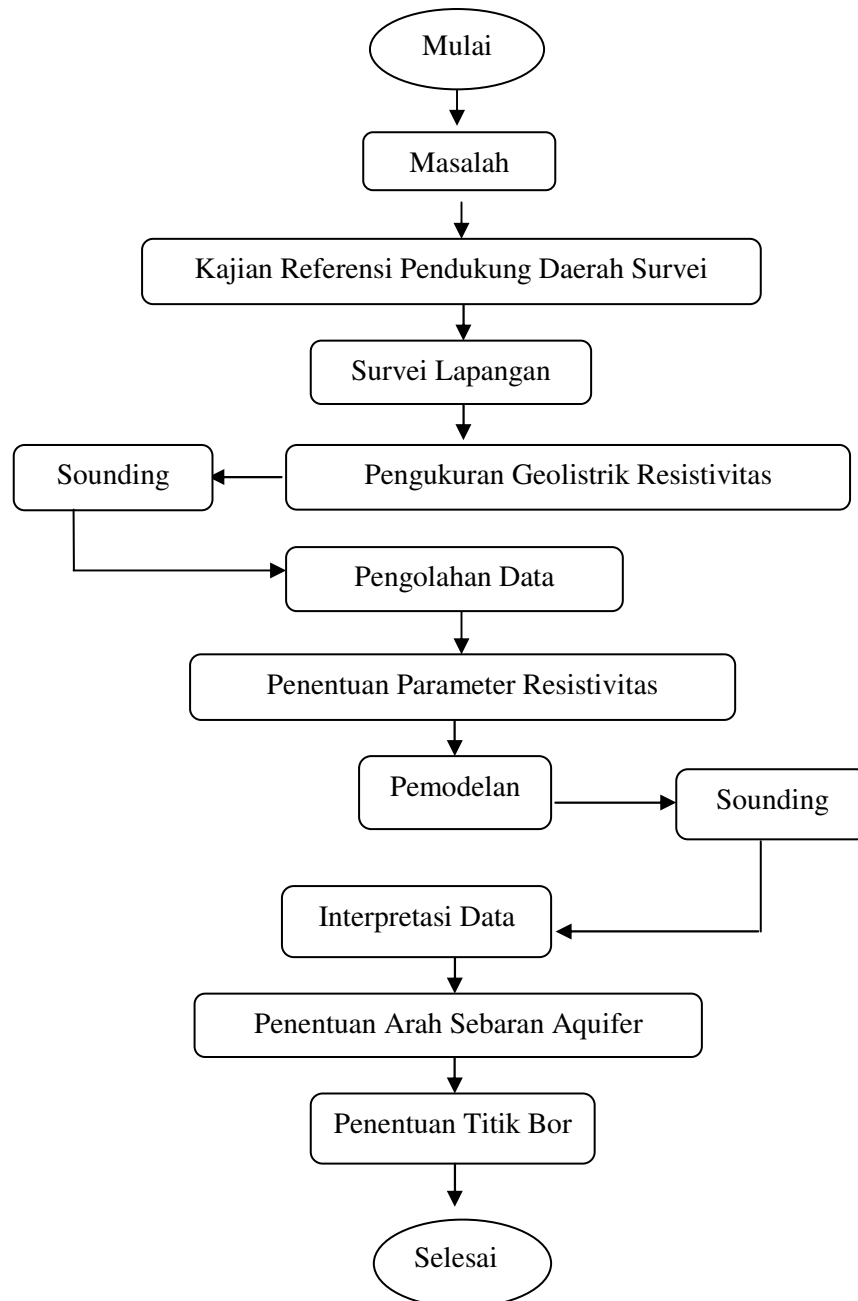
Mulai

Masalah

Kajian Referensi Pendukung Daerah Survei

Survei Lapangan

Sounding

Pengukuran Geolistrik Resistivitas

Pengolahan Data

Penentuan Parameter Resistivitas

Pemodelan

Sounding

Interpretasi Data

Penentuan Arah Sebaran Aquifer

Penentuan Titik Bor

Selesai